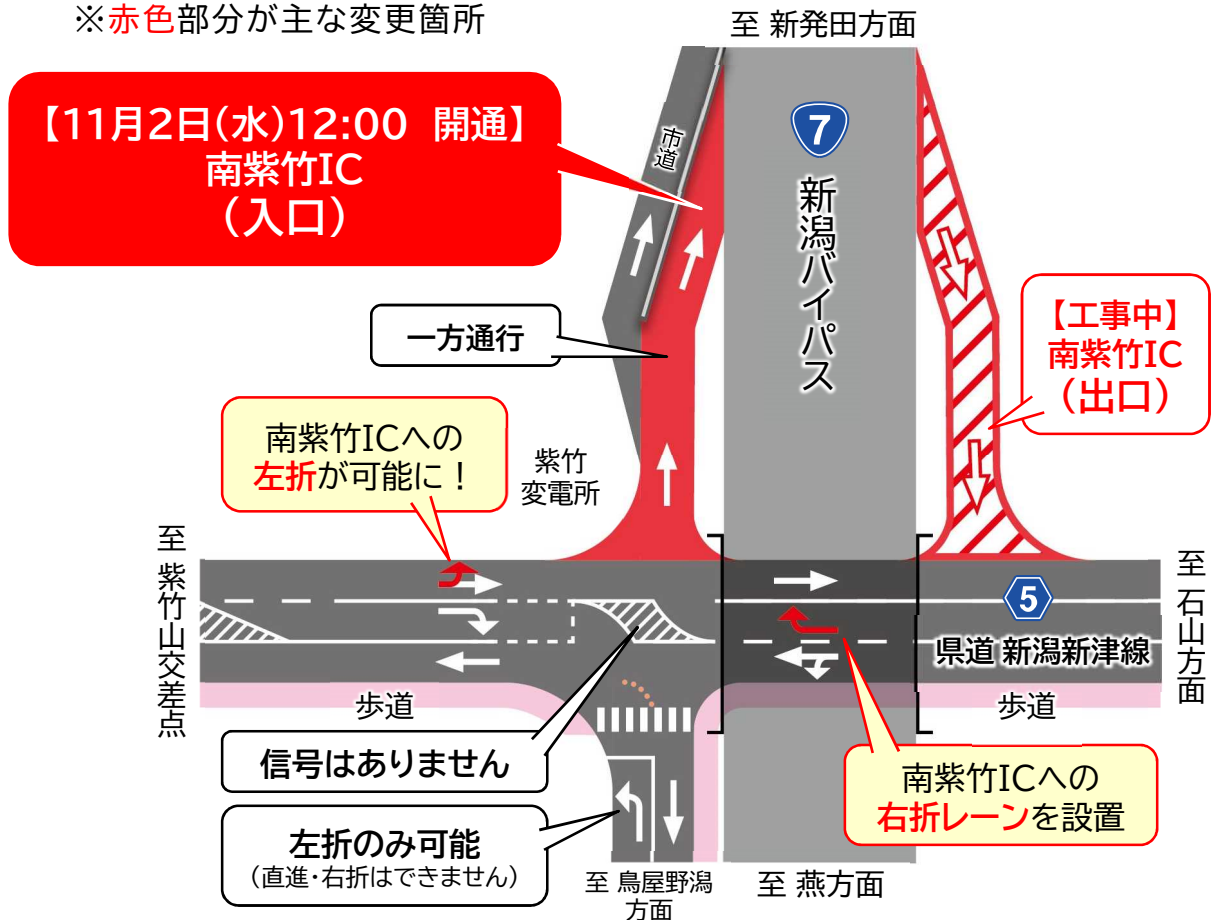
※赤色部分が主な変更箇所

【11月2日(水)12:00 開通】
南紫竹IC
（入口）

至 新発田方面

市道

7

新潟バイパス

一方通行

【工事中】
南紫竹IC
（出口）

南紫竹ICへの
左折が可能に！

紫竹
変電所

至 紫竹山交差点

至 石山方面

5

県道 新潟新津線

歩道

歩道

信号はありません

南紫竹ICへの
右折レーンを設置

左折のみ可能
（直進・右折はできません）

至 鳥屋野潟方面

至 燕方面